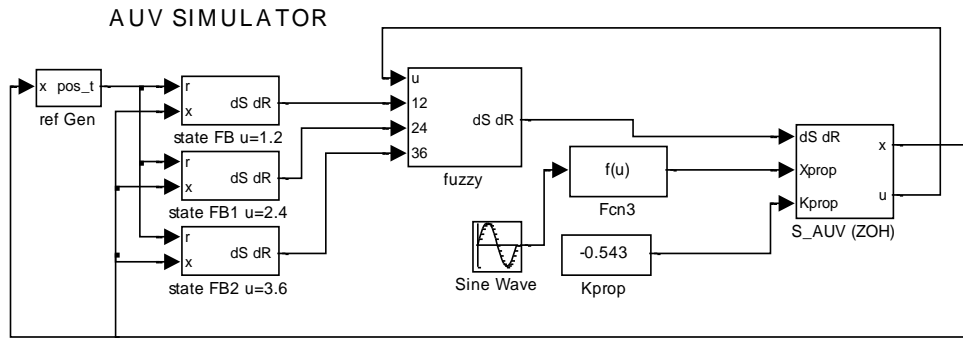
AUV SIMULATOR

x pos_t
ref Gen

r
x
dS dR
state FB u=1.2

r
x
dS dR
state FB1 u=2.4

r
x
dS dR
state FB2 u=3.6

u
12
24
36
dS dR
fuzzy

f(u)
Fcn3

Sine Wave

-0.543
Kprop

dS dR
Xprop
Kprop
x
u
S_AUV (ZOH)